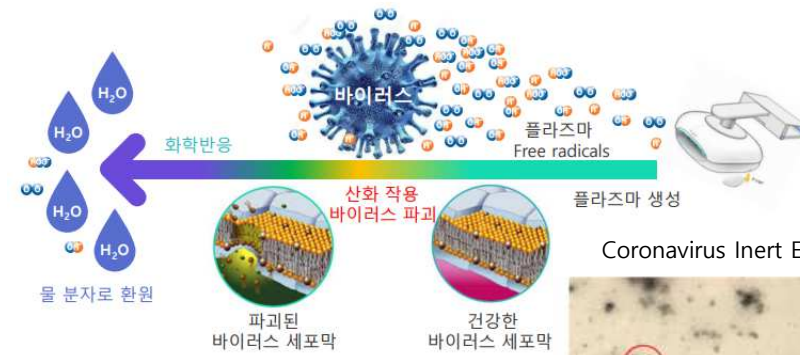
바이러스

$H_2O$

$H_2O$

$H_2O$

$H_2O$

$H_2O$

화학반응

플라즈마
Free radicals

산화 작용
바이러스 파괴

플라즈마 생성

Coronavirus Inert E

물 분자로 환원

파괴된
바이러스 세포막

건강한
바이러스 세포막